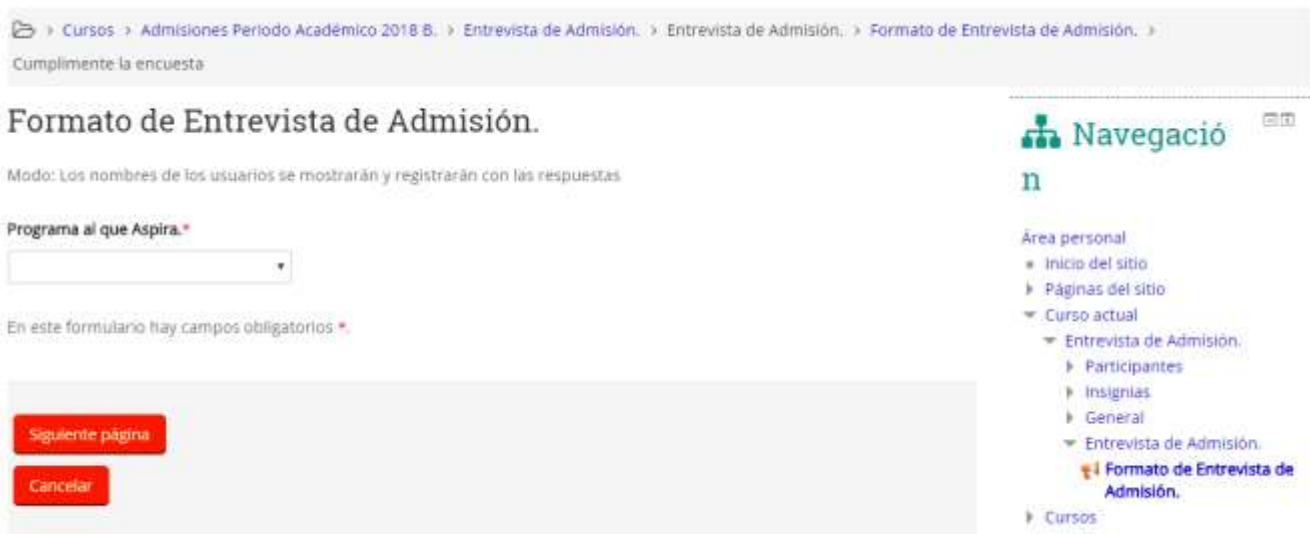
› Cursos › Admisiones Periodo Académico 2018 B. › Entrevista de Admisión. › Entrevista de Admisión. › Formato de Entrevista de Admisión. › Cumplimente la encuesta

Formato de Entrevista de Admisión.

Modo: Los nombres de los usuarios se mostrarán y registrarán con las respuestas

Programa al que Aspira.*

En este formulario hay campos obligatorios *.

Siguiente página

Cancelar

Navegación

Área personal
Inicio del sitio
Páginas del sitio
Curso actual
Entrevista de Admisión.
Participantes
Insignias
General
Entrevista de Admisión.
Formato de Entrevista de Admisión.
Cursos